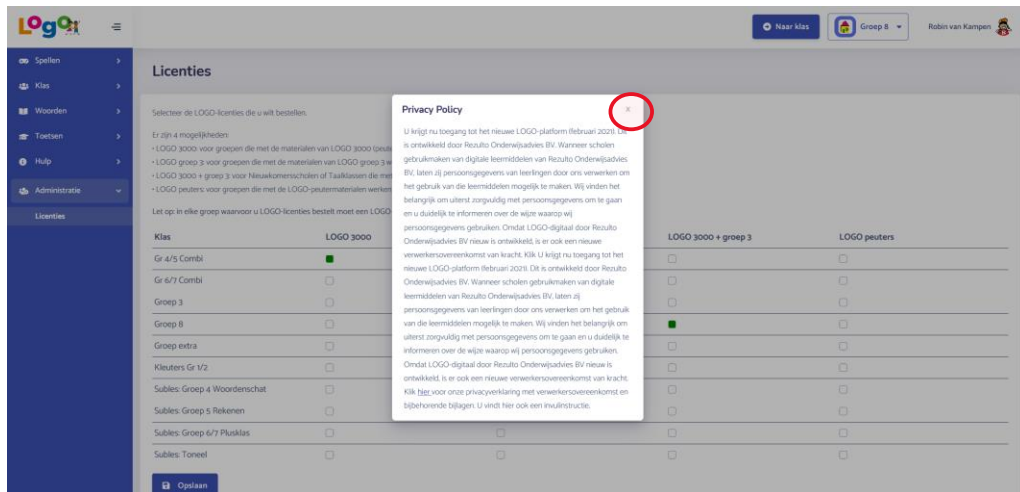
LOGO

Naar klas
Groep 8
Robin van Kampen

Spellen
Klas
Woorden
Toetsen
Hulp
Administratie
Licenties

Licenties

Selecteer de LOGO-licenties die u wilt bestellen.

Er zijn 4 mogelijkheden
• LOGO 3000: voor groepen die met de materialen van LOGO 3000 (peute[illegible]
• LOGO groep 3: voor groepen die met de materialen van LOGO groep 3 w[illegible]
• LOGO 3000 + groep 3: voor Nieuwkomersscholen of Taalklassen die met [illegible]
• LOGO peuters: voor groepen die met de LOGO-peutermaterialen werken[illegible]

Let op: in elke groep waarvoor u LOGO-licenties bestelt moet een LOGO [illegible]

| Klas | LOGO 3000 | | LOGO 3000 + groep 3 | LOGO peuters |
|---|---|---|---|---|
| Gr 4/5 Combi | | | | |
| Gr 6/7 Combi | | | | |
| Groep 3 | | | | |
| Groep 8 | | | | |
| Groep extra | | | | |
| Kleuters Gr 1/2 | | | | |
| Subles: Groep 4 Woordenschat | | | | |
| Subles: Groep 5 Rekenen | | | | |
| Subles: Groep 6/7 Plusklas | | | | |
| Subles: Toneel | | | | |

Opslaan

Privacy Policy
x

U krijgt nu toegang tot het nieuwe LOGO-platform (februari 2021). Dit is ontwikkeld door Rezulto Onderwijsadvies BV. Wanneer scholen gebruikmaken van digitale leermiddelen van Rezulto Onderwijsadvies BV, laten zij persoonsgegevens van leerlingen door ons verwerken om het gebruik van die leermiddelen mogelijk te maken. Wij vinden het belangrijk om uiterst zorgvuldig met persoonsgegevens om te gaan en u duidelijk te informeren over de wijze waarop wij persoonsgegevens gebruiken. Omdat LOGO-digitaal door Rezulto Onderwijsadvies BV nieuw is ontwikkeld, is er ook een nieuwe verwerkersovereenkomst van kracht. Klik U krijgt nu toegang tot het nieuwe LOGO-platform (februari 2021). Dit is ontwikkeld door Rezulto Onderwijsadvies BV. Wanneer scholen gebruikmaken van digitale leermiddelen van Rezulto Onderwijsadvies BV, laten zij persoonsgegevens van leerlingen door ons verwerken om het gebruik van die leermiddelen mogelijk te maken. Wij vinden het belangrijk om uiterst zorgvuldig met persoonsgegevens om te gaan en u duidelijk te informeren over de wijze waarop wij persoonsgegevens gebruiken. Omdat LOGO-digitaal door Rezulto Onderwijsadvies BV nieuw is ontwikkeld, is er ook een nieuwe verwerkersovereenkomst van kracht. Klik hier voor onze privacyverklaring met verwerkersovereenkomst en bijbehorende bijlagen. U vindt hier ook een invulinstructie.